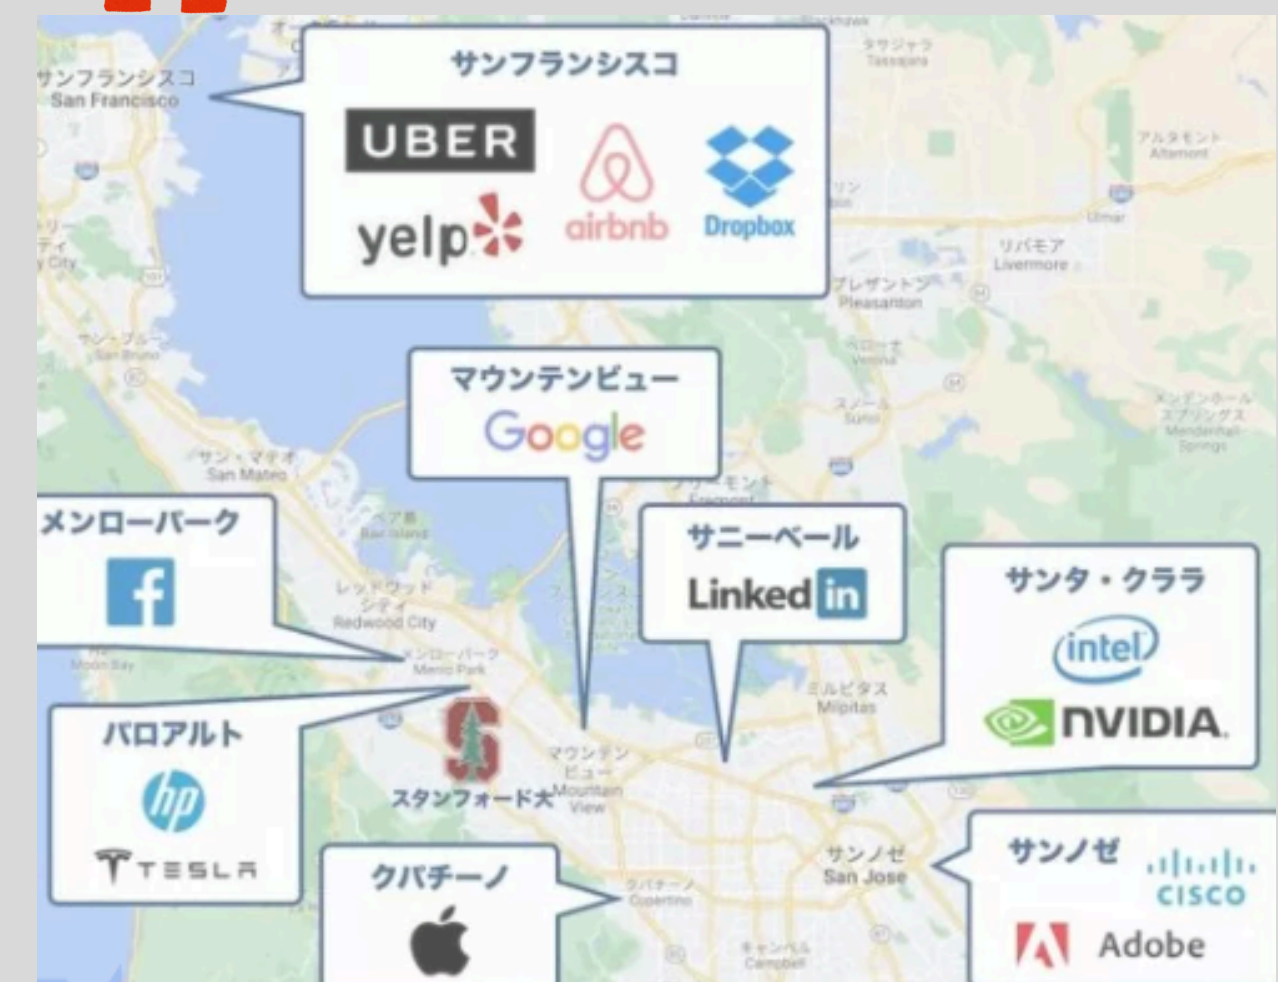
サンフランシスコ
San Francisco

サンフランシスコ
UBER
airbnb
Dropbox
yelp

タサジャラ
Tassajara

アルタモント
Altamont

リバモア
Livermore

プレザントン
Pleasanton

サン・ブルーノ
San Bruno

マウンテンビュー
Google

サン・マテオ
San Mateo

ベア島
Bair Island

フリーモント
Fremont

メンデンホール・スプリングス
Mendenhall Springs

メンローパーク

レッドウッドシティ
Redwood City

メンローパーク
Menlo Park

サニーベール
Linkedin

サンタ・クララ
intel
NVIDIA

ミルピタス
Milpitas

パロアルト
hp
TESLA

スタンフォード大

マウンテンビュー
Mountain View

サンノゼ
San Jose

サンノゼ
CISCO
Adobe

クパチーノ

クパチーノ
Cupertino

キャンベル
Campbell